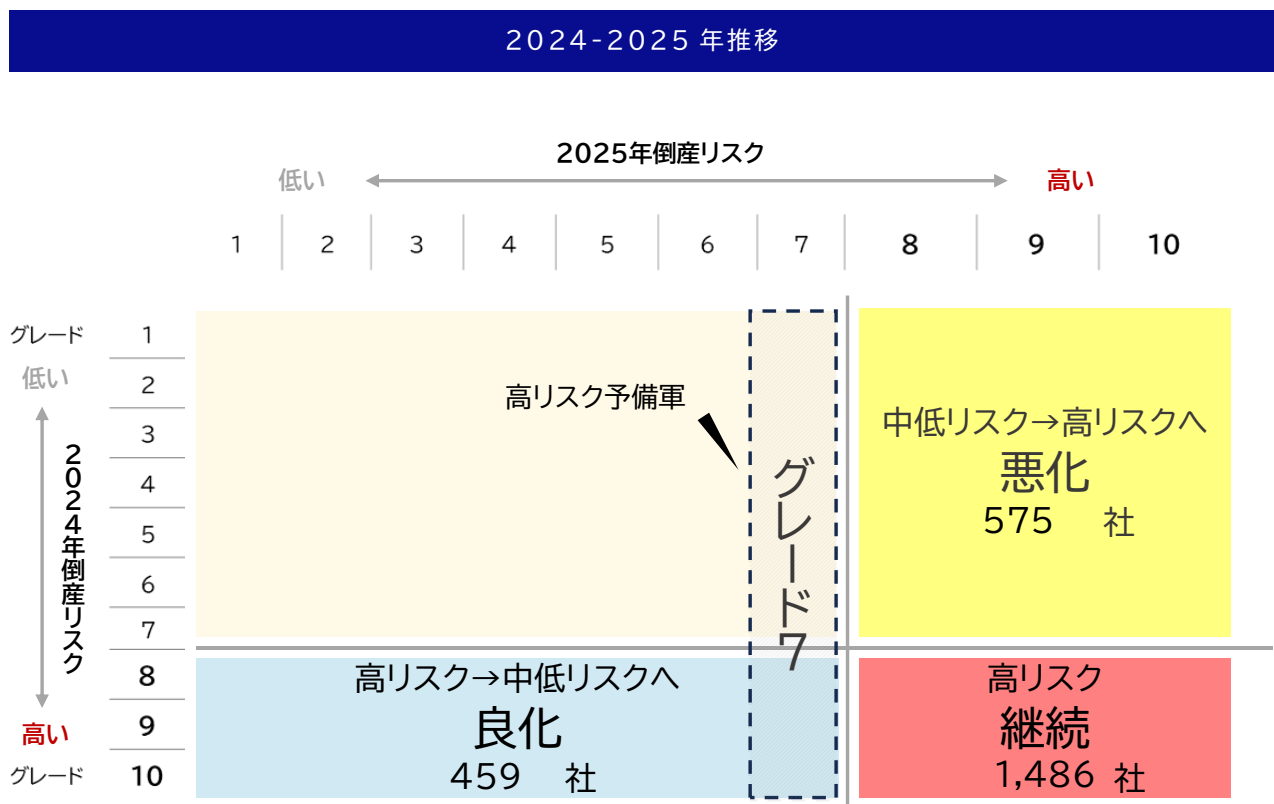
2024-2025 年推移

2025年倒産リスク

低い　高い

1 2 3 4 5 6 7 8 9 10

グレード

低い

2024年倒産リスク

高い

グレード

1
2
3
4
5
6
7
8
9
10

高リスク予備軍

グレード7

中低リスク→高リスクへ
悪化
575　社

高リスク→中低リスクへ
良化
459　社

高リスク
継続
1,486 社